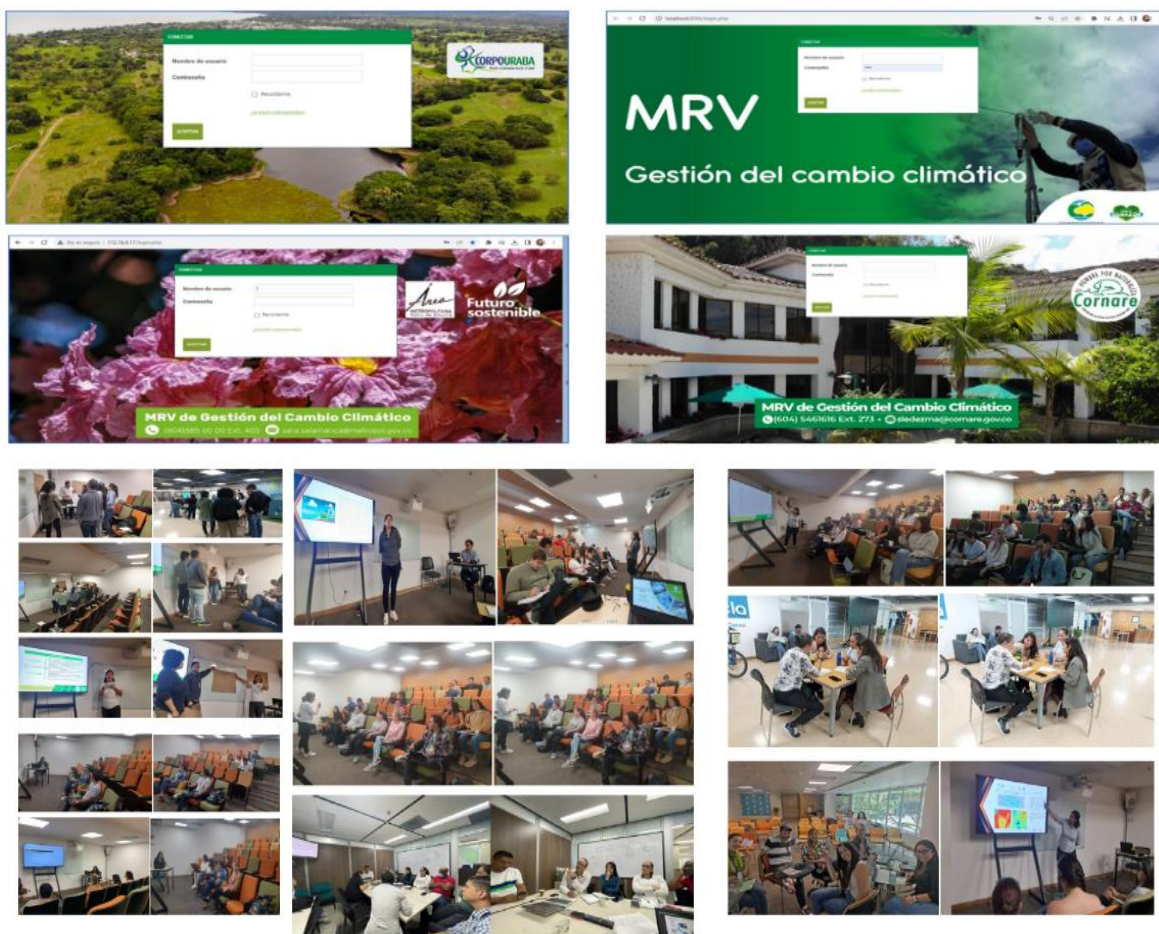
CONECTAR

Nombre de usuario

Contraseña

Recuérdame

¿Olvidó contraseña?

ACCEDER

CORPOURABA

CONECTAR

Nombre de usuario

Contraseña

Recuérdame

¿Olvidó contraseña?

ACCEDER

MRV

Gestión del cambio climático

CONECTAR

Nombre de usuario

Contraseña

Recuérdame

¿Olvidó contraseña?

ACCEDER

Área Metropolitana

Futuro sostenible

MRV de Gestión del Cambio Climático

(604)385 60 00 Ext. 405 sara.salamanca@metropol.gov.co

CONECTAR

Nombre de usuario

Contraseña

Recuérdame

¿Olvidó contraseña?

ACCEDER

Cornare

MRV de Gestión del Cambio Climático

(604) 5461616 Ext. 273 • sledezma@cornare.gov.co